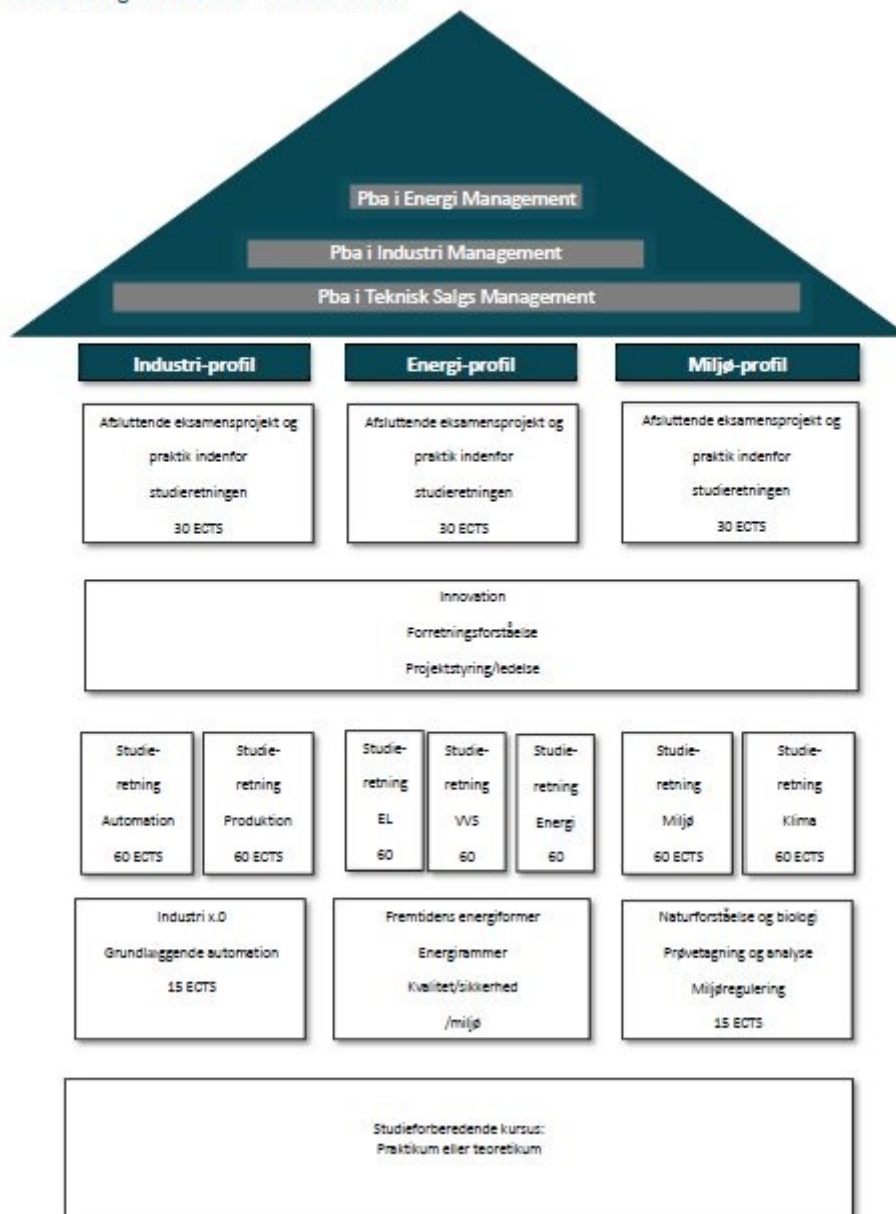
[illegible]

Pba i Energi Management

Pba i Industri Management

Pba i Teknisk Salgs Management

Industri-profil

Energi-profil

Miljø-profil

Afsluttende eksamensprojekt og praktik indenfor studieretningen 30 ECTS

Afsluttende eksamensprojekt og praktik indenfor studieretningen 30 ECTS

Afsluttende eksamensprojekt og praktik indenfor studieretningen 30 ECTS

Innovation
Forretningsforståelse
Projektstyring/ledelse

Studieretning Automation 60 ECTS

Studieretning Produktion 60 ECTS

Studieretning EL 60

Studieretning VVS 60

Studieretning Energi 60

Studieretning Miljø 60 ECTS

Studieretning Klima 60 ECTS

Industri x.0
Grundlæggende automation
15 ECTS

Fremtidens energiformer
Energirammer
Kvalitet/sikkerhed /miljø

Naturforståelse og biologi
Prøvetagning og analyse
Miljøregulering
15 ECTS

Studieforberedende kursus:
Praktikum eller teoretikum